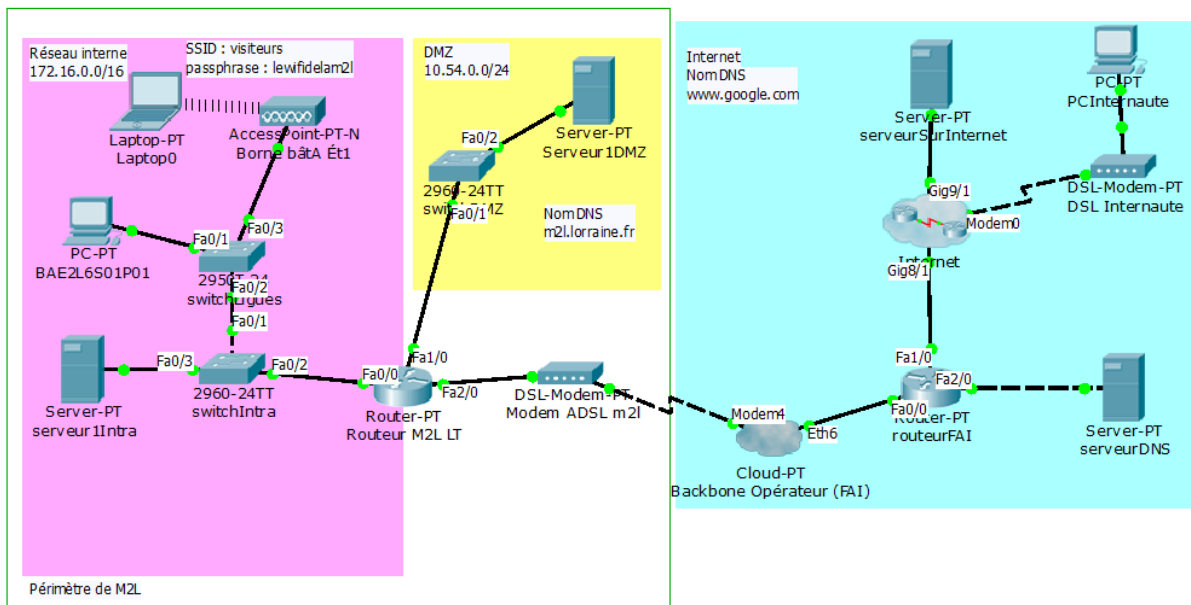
Réseau interne
172.16.0.0/16

SSID : visiteurs
passphrase : lewifidelam2l

Laptop-PT
Laptop0

AccessPoint-PT-N
Borne bâtA Ét1

PC-PT
BAE2L6S01P01

Fa0/3
Fa0/1
2950T-24
switchLigues
Fa0/2
Fa0/1

Server-PT
serveur1Intra

Fa0/3
2960-24TT
switchIntra
Fa0/2

DMZ
10.54.0.0/24

Fa0/2
Server-PT
Serveur1DMZ

2960-24TT
switchDMZ
Fa0/1

NomDNS
m2l.lorraine.fr

Fa1/0
Fa0/0
Router-PT
Routeur M2L LT
Fa2/0

DSL-Modem-PT
Modem ADSL m2l

Internet
NomDNS
www.google.com

Server-PT
serveurSurInternet

PC-PT
PCInternaute

DSL-Modem-PT
DSL Internaute

Gig9/1
Modem0
Internet
Gig8/1

Fa1/0
Fa2/0
Fa0/0
Router-PT
routeurFAI

Server-PT
serveurDNS

Modem4
Eth6
Cloud-PT
Backbone Opérateur (FAI)

Périmètre de M2L